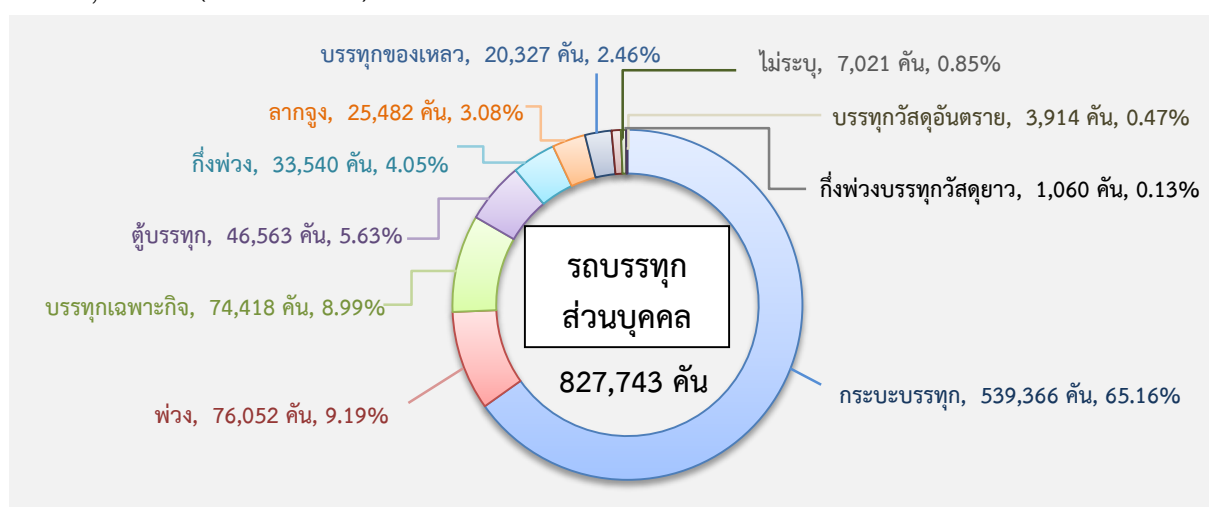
บรรทุกของเหลว, 20,327 คัน, 2.46%

ไม่ระบุ, 7,021 คัน, 0.85%

ลากจูง, 25,482 คัน, 3.08%

บรรทุกวัสดุอันตราย, 3,914 คัน, 0.47%

กึ่งพ่วง, 33,540 คัน, 4.05%

กึ่งพ่วงบรรทุกวัสดุยาว, 1,060 คัน, 0.13%

ตู้บรรทุก, 46,563 คัน, 5.63%

รถบรรทุก
ส่วนบุคคล

บรรทุกเฉพาะกิจ, 74,418 คัน, 8.99%

827,743 คัน

กระบะบรรทุก, 539,366 คัน, 65.16%

พ่วง, 76,052 คัน, 9.19%